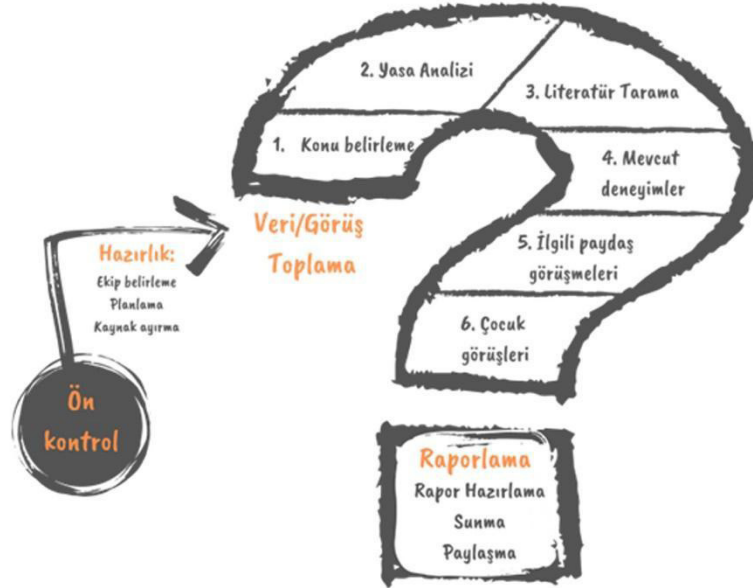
2. Yasa Analizi

3. Literatür Tarama

1. Konu belirleme

4. Mevcut deneyimler

5. İlgili paydaş görüşmeleri

6. Çocuk görüşleri

Veri/Görüş Toplama

Hazırlık:
Ekip belirleme
Planlama
Kaynak ayırma

Ön kontrol

Raporlama
Rapor Hazırlama
Sunma
Paylaşma